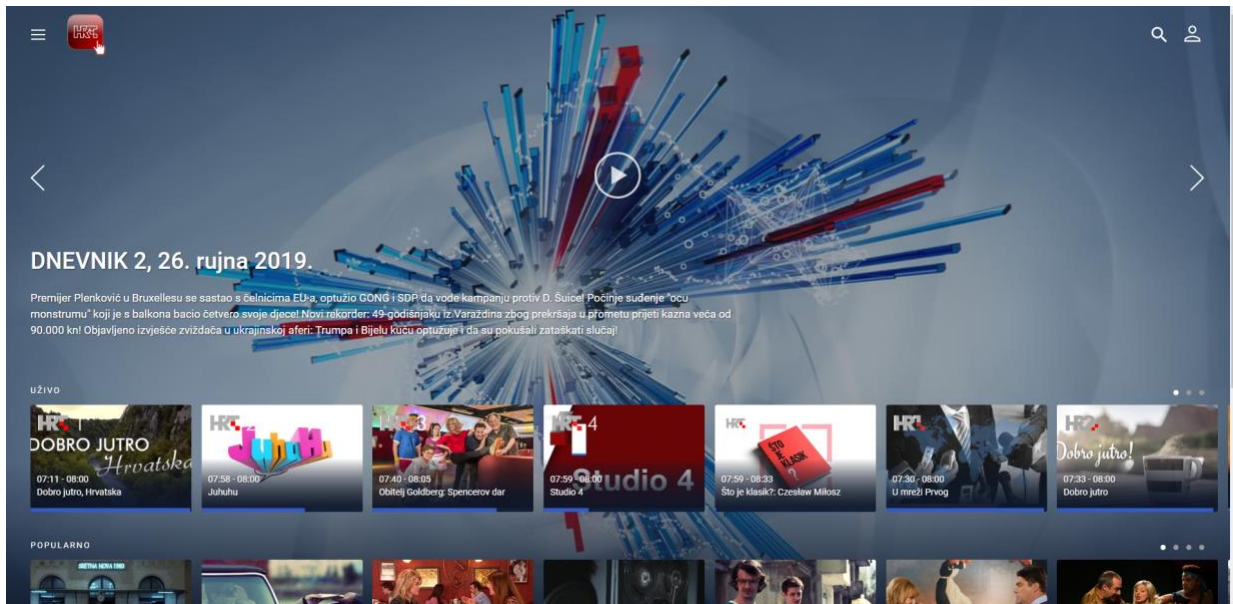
HRT

DNEVNIK 2, 26. rujna 2019.

Premijer Plenković u Bruxellesu se sastao s čelnicima EU-a, optužio GONG i SDP da vode kampanju protiv D. Šuice! Počinje suđenje "ocu monstrumu" koji je s balkona bacio četvero svoje djece! Novi rekorder: 49-godišnjaku iz Varaždina zbog prekršaja u prometu prijeti kazna veća od 90.000 kn! Objavljeno izvješće zviždača u ukrajinskoj aferi: Trumpa i Bijelu kuću optužuje i da su pokušali zataškati slučaj!

UŽIVO

HRT 1
DOBRO JUTRO Hrvatska
07:11 - 08:00
Dobro jutro, Hrvatska

HRT
Juhuhu
07:58 - 08:00
Juhuhu

HRT 3
07:40 - 08:05
Obitelj Goldberg: Spencerov dar

HRT 4
Studio 4
07:59 - 08:00
Studio 4

HRT
ŠTO JE KLASIK?
07:59 - 08:33
Što je klasik?: Czesław Miłosz

HR
07:30 - 08:00
U mreži Prvog

HR
Dobro jutro!
07:33 - 08:00
Dobro jutro

POPULARNO

SRETNA NOVA 1980